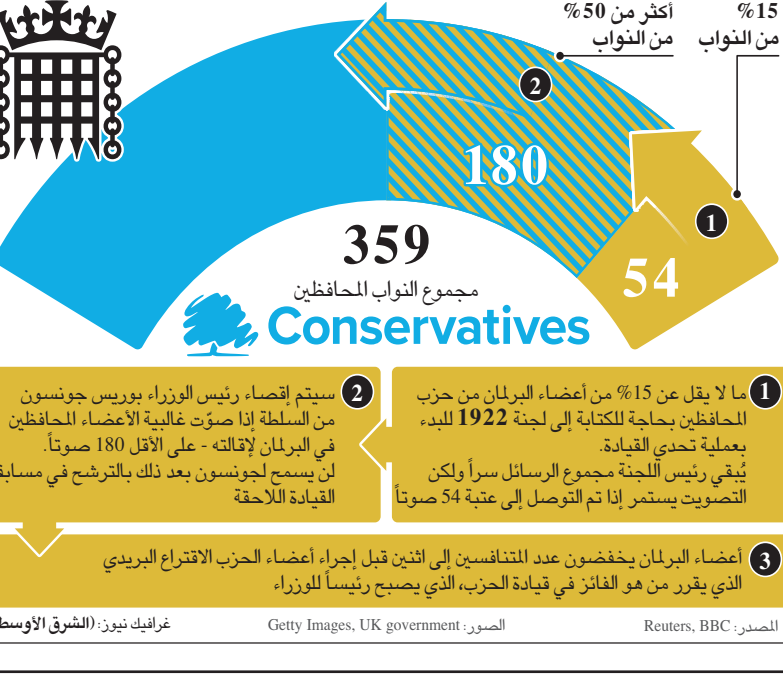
15%
من النواب

أكثر من 50%
من النواب

2

180

1

54

359
مجموع النواب المحافظين

Conservatives

1 ما لا يقل عن 15% من أعضاء البرلمان من حزب المحافظين بحاجة للكتابة إلى لجنة 1922 للبدء بعملية تحدي القيادة.
يُبقي رئيس اللجنة مجموع الرسائل سراً ولكن التصويت يستمر إذا تم التوصل إلى عتبة 54 صوتاً

2 سيتم إقصاء رئيس الوزراء بوريس جونسون من السلطة إذا صوّت غالبية الأعضاء المحافظين في البرلمان لإقالته - على الأقل 180 صوتاً.
لن يسمح لجونسون بعد ذلك بالترشح في مسابقة القيادة اللاحقة

3 أعضاء البرلمان يخفضون عدد المتنافسين إلى اثنين قبل إجراء أعضاء الحزب الاقتراع البريدي الذي يقرر من هو الفائز في قيادة الحزب، الذي يصبح رئيساً للوزراء

المصدر: Reuters, BBC
الصور: Getty Images, UK government
غرافيك نيوز: (الشرق الأوسط